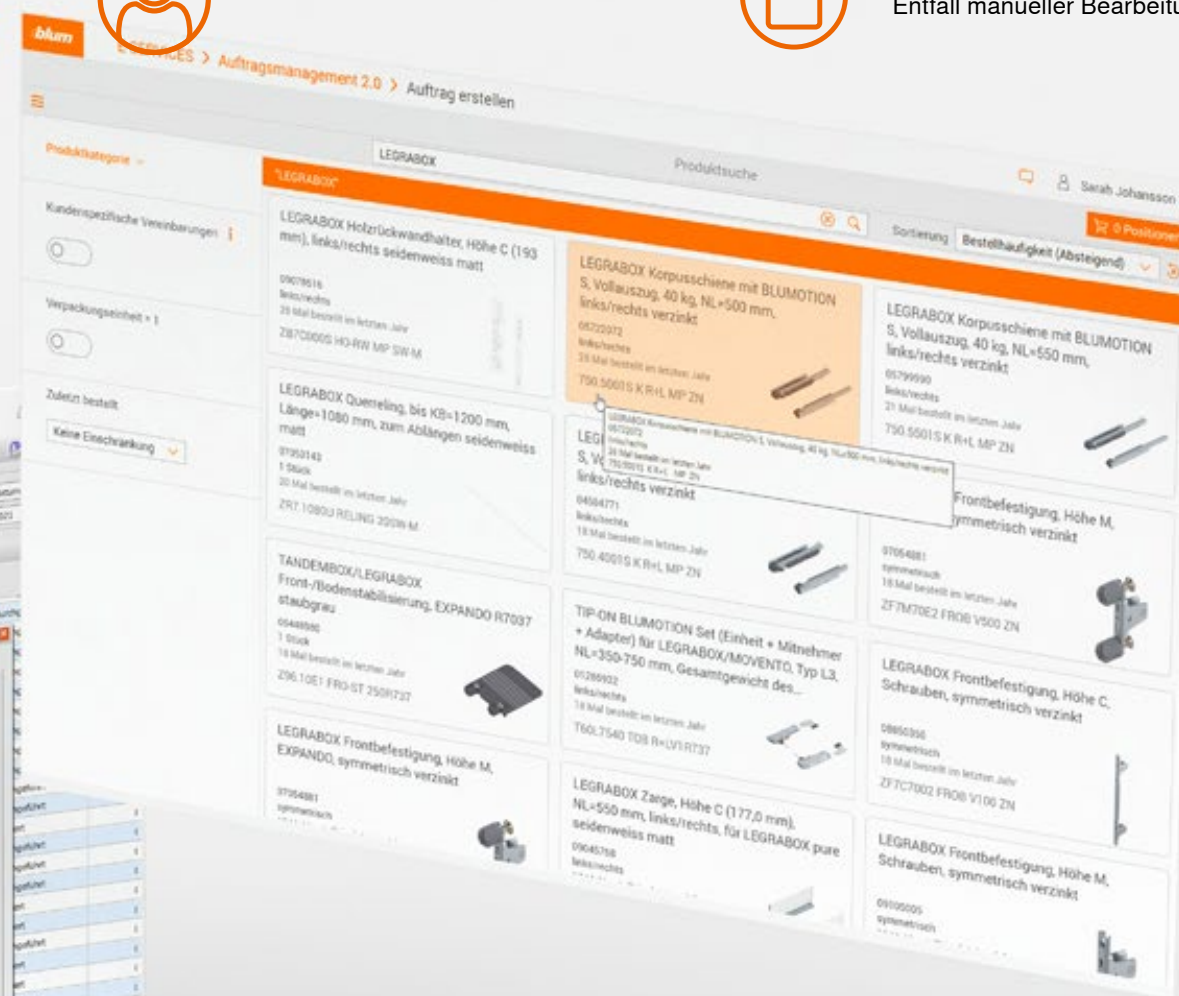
Entfall manueller Bearbeitu

blum

E-SERVICES > Auftragsmanagement 2.0 > Auftrag erstellen

Produktkategorie

LEGRABOX

Produktsuche

Sarah Johansson

"LEGRABOX"

Sortierung Bestellhäufigkeit (Absteigend)

0 Positionen

Kundenspezifische Vereinbarungen

Verpackungseinheit > 1

Zuletzt bestellt

Keine Einschränkung

LEGRABOX Holzrückwandhalter, Höhe C (193 mm), links/rechts seidenweiss matt

09078616
links/rechts
20 Mal bestellt im letzten Jahr
Z87C000S HO-RW MP SW-M

LEGRABOX Korpusschiene mit BLUMOTION S, Vollauszug, 40 kg, NL=500 mm, links/rechts verzinkt

05722072
links/rechts
23 Mal bestellt im letzten Jahr
750.5001S K R+L MP ZN

LEGRABOX Korpusschiene mit BLUMOTION S, Vollauszug, 40 kg, NL=500 mm, links/rechts verzinkt
05722072
links/rechts
24 Mal bestellt im letzten Jahr
750.5001S K R+L MP ZN

LEGRABOX Korpusschiene mit BLUMOTION S, Vollauszug, 40 kg, NL=550 mm, links/rechts verzinkt

05799990
links/rechts
21 Mal bestellt im letzten Jahr
750.5501S K R+L MP ZN

LEGRABOX Querreling, bis KB=1200 mm, Länge=1080 mm, zum Ablängen seidenweiss matt

07350143
1 Stück
20 Mal bestellt im letzten Jahr
ZR7.1080U RELING 2OSW-M

LEG
S, Ve
links/rechts verzinkt

04504771
links/rechts
18 Mal bestellt im letzten Jahr
750.4001S K R+L MP ZN

Frontbefestigung, Höhe M, symmetrisch verzinkt

07054881
symmetrisch
18 Mal bestellt im letzten Jahr
ZF7M70E2 FROB V500 ZN

TANDEMBOX/LEGRABOX Front-/Bodenstabilisierung, EXPANDO R7037 staubgrau

05449595
1 Stück
18 Mal bestellt im letzten Jahr
Z96.10E1 FRO-ST 250R737

TIP-ON BLUMOTION Set (Einheit + Mitnehmer + Adapter) für LEGRABOX/MOVENTO, Typ L3, NL=350-750 mm, Gesamtgewicht des...

01285932
links/rechts
18 Mal bestellt im letzten Jahr
T60L7540 TOB R+LV1R737

LEGRABOX Frontbefestigung, Höhe C, Schrauben, symmetrisch verzinkt

08650356
symmetrisch
18 Mal bestellt im letzten Jahr
ZF7C7002 FROB V100 ZN

LEGRABOX Frontbefestigung, Höhe M, EXPANDO, symmetrisch verzinkt

07054881
symmetrisch

LEGRABOX Zarge, Höhe C (177,0 mm), NL=550 mm, links/rechts, für LEGRABOX pure seidenweiss matt

09045768
links/rechts

LEGRABOX Frontbefestigung, Höhe M, Schrauben, symmetrisch verzinkt

09105005
symmetrisch